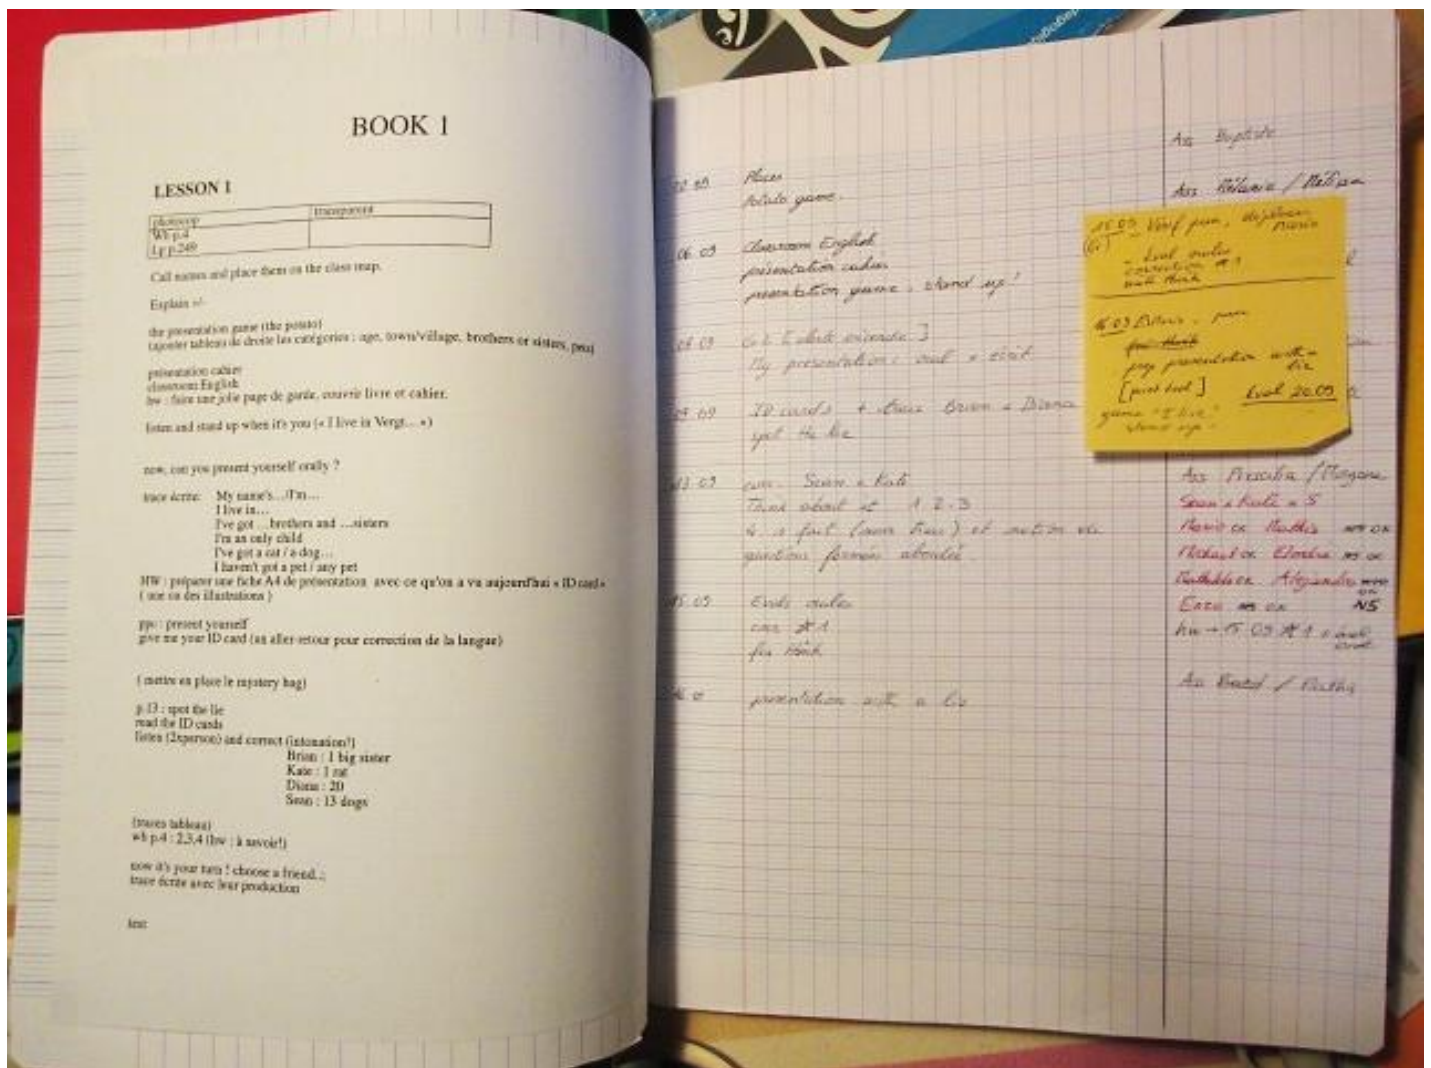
BOOK 1

LESSON 1

| photocopy | transparent |
|---|---|
| Wb p.4 Lp p.249 | |

Call names and place them on the class map.

Explain =/

the presentation game (the potato)
rajouter tableau de droite les catégories : age, town/village, brothers or sisters, pets

présentation cahier
classroom English
hw : faire une jolie page de garde, couvrir livre et cahier.

listen and stand up when it's you (« I live in Vergt... »)

now, can you present yourself orally ?

trace écrite: My name's.../I'm...
I live in...
I've got ...brothers and ...sisters
I'm an only child
I've got a cat / a dog...
I haven't got a pet / any pet
HW : préparer une fiche A4 de présentation avec ce qu'on a vu aujourd'hui « ID card »
( une ou des illustrations )

ppc : present yourself
give me your ID card (un aller-retour pour correction de la langue)

( mettre en place le mystery bag)

p.13 : spot the lie
read the ID cards
listen (2xperson) and correct (intonation?)
Brian : 1 big sister
Kate : 1 rat
Diana : 20
Sean : 13 dogs

(traces tableau)
wb p.4 : 2,3,4 (hw : à savoir!)

now it's your turn ! choose a friend..;
trace écrite avec leur production

test

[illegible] 09 Places
Potato game.

06 09 classroom English
présentation cahier
presentation game. stand up!

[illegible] 09 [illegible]
My presentation: oral + écrit

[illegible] 09 ID cards + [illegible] Brian + Diana
spot the lie

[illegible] 09 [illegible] Sean + Kate
Think about it 1. 2. 3
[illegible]
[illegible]

15 09 Eval orale
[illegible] #1
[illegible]

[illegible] presentation with a lie

As Baptiste
As Mélanie / Mélissa
As Priscilla / Morgane
Sean + Kate = 5
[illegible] ok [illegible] ok
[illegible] ok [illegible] ok
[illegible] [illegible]
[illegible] ok NS
hw → 15 09 #1 + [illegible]
As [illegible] / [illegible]

15 09 Verif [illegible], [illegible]
(G)
- Eval orale
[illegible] #1
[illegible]

16 09 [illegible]
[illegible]
my presentation with a lie
[print test] Eval 20 09
game "I live" stand up